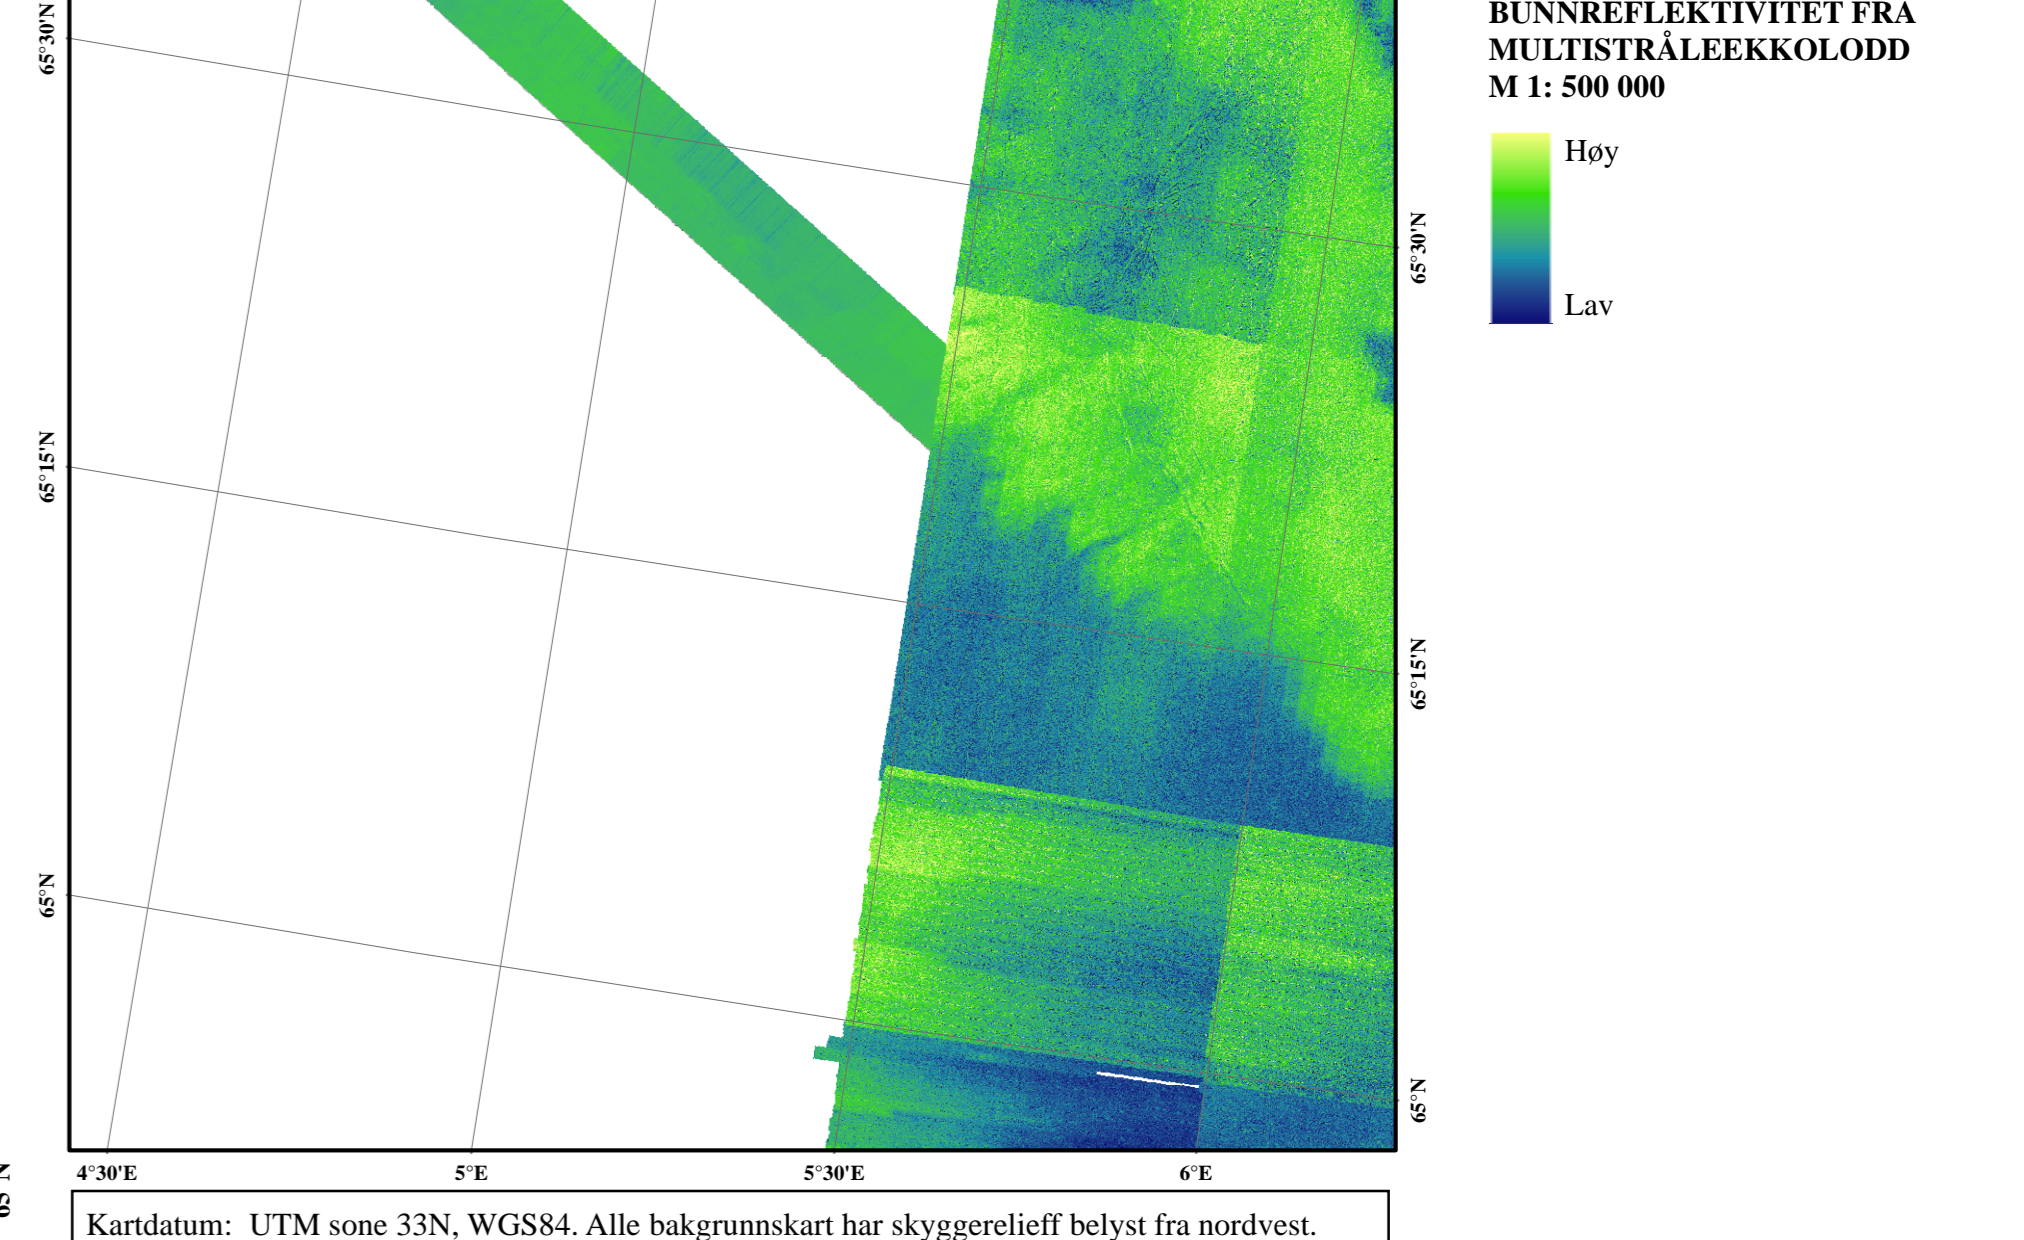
BUNNREFLEKTIVITET FRA MULTISTRÅLEEKKOLODD
M 1: 500 000

Høy

Lav

65°30'N

65°15'N

65°N

65°30'N

65°15'N

65°N

4°30'E

5°E

5°30'E

6°E

65°N

Kartdatum: UTM sone 33N, WGS84. Alle bakgrunnskart har skyggerelieff belyst fra nordvest.